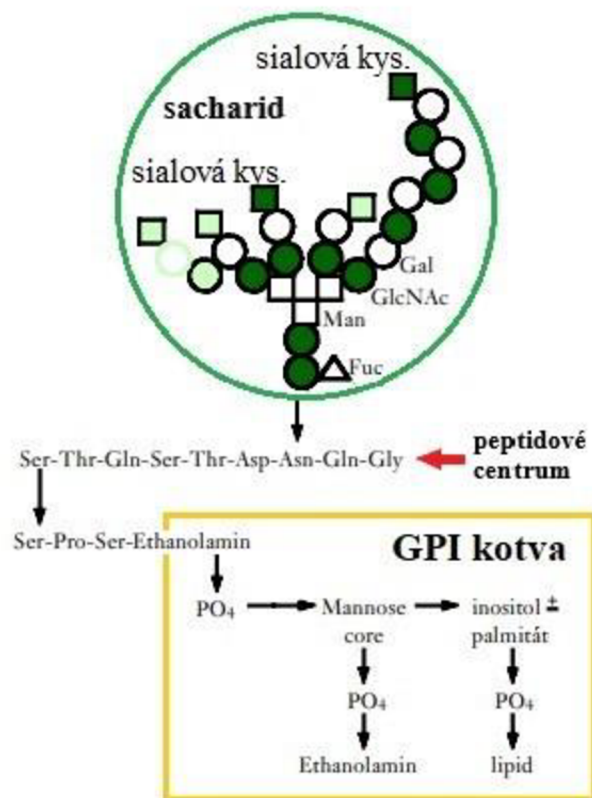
sialová kys.

sacharid

sialová kys.

Gal

GlcNAc

Man

Fuc

Ser-Thr-Gln-Ser-Thr-Asp-Asn-Gln-Gly

peptidové centrum

Ser-Pro-Ser-Ethanolamin

GPI kotva

$PO_4$

Mannose core

inositol ± palmitát

$PO_4$

$PO_4$

Ethanolamin

lipid